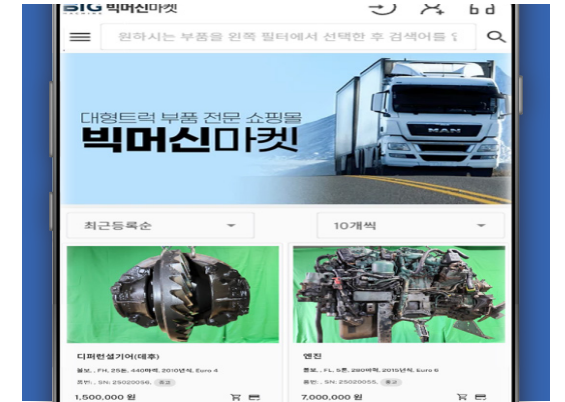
BIG 빅머신마켓

원하시는 부품을 왼쪽 필터에서 선택한 후 검색어를 입

대형트럭 부품 전문 쇼핑몰
빅머신마켓

MAN

최근등록순

10개씩

디퍼런셜기어(대후)

볼보, FH, 25톤, 440마력, 2010년식, Euro 4

코드 : SN: 25020056, 중고

1,500,000 원

엔진

볼보, FL, 5톤, 280마력, 2015년식, Euro 6

코드 : SN: 25020055, 중고

7,000,000 원